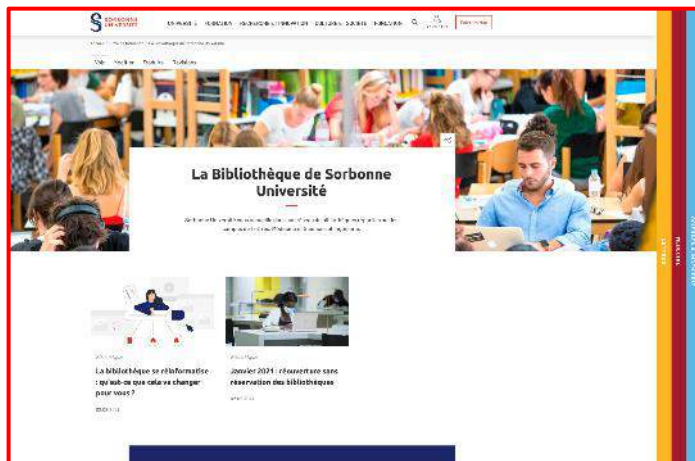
SORBONNE UNIVERSITÉ

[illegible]

La Bibliothèque de Sorbonne Université

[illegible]

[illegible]

La bibliothèque se réinformatise : qu'est-ce que cela va changer pour vous ?

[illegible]

Janvier 2021 : réouverture sans réservation des bibliothèques

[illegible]